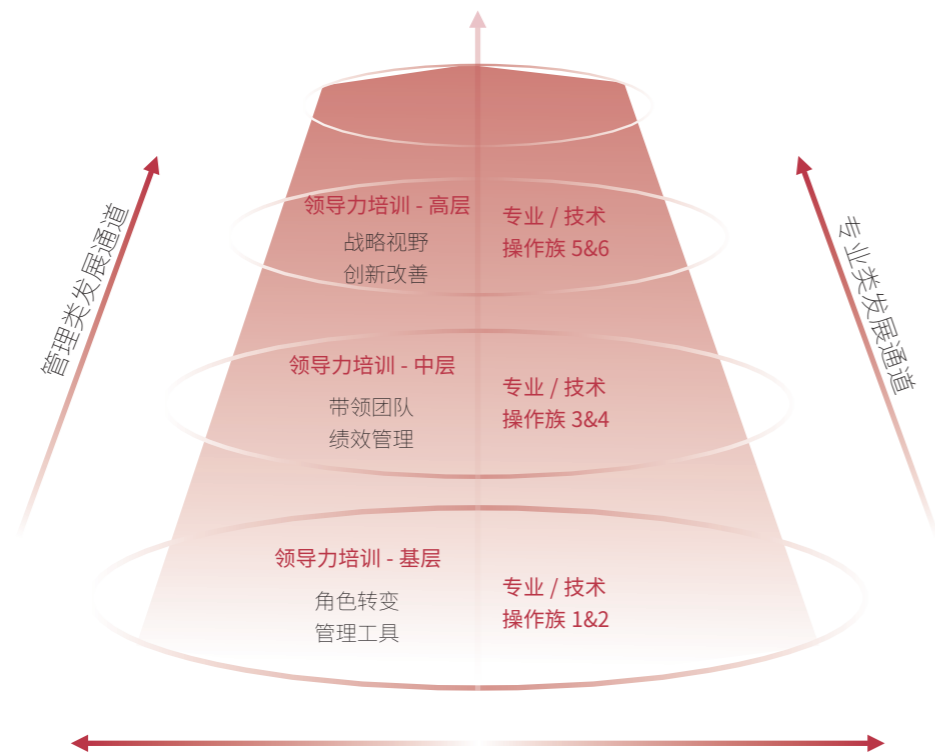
管理类发展通道

专业类发展通道

领导力培训 - 高层
战略视野
创新改善

专业 / 技术
操作族 5&6

领导力培训 - 中层
带领团队
绩效管理

专业 / 技术
操作族 3&4

领导力培训 - 基层
角色转变
管理工具

专业 / 技术
操作族 1&2